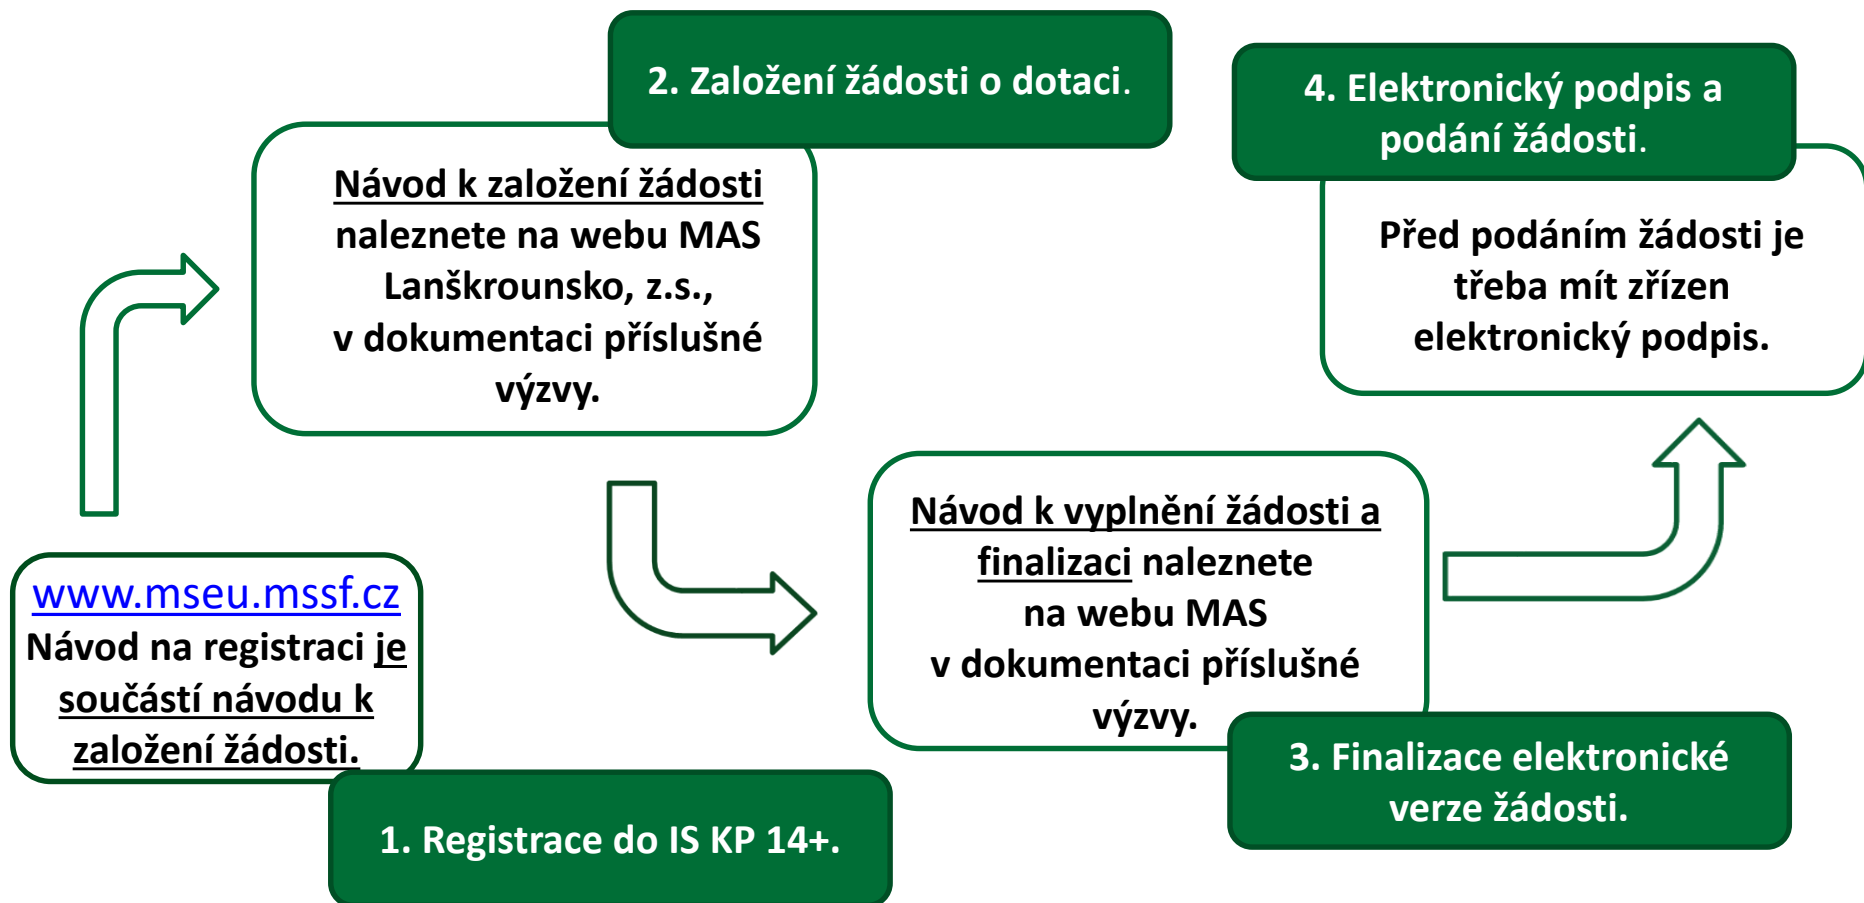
www.mseu.mssf.cz
Návod na registraci je součástí návodu k založení žádosti.

1. Registrace do IS KP 14+.

2. Založení žádosti o dotaci.

Návod k založení žádosti naleznete na webu MAS Lanškrounsko, z.s., v dokumentaci příslušné výzvy.

Návod k vyplnění žádosti a finalizaci naleznete na webu MAS v dokumentaci příslušné výzvy.

3. Finalizace elektronické verze žádosti.

4. Elektronický podpis a podání žádosti.

Před podáním žádosti je třeba mít zřízen elektronický podpis.